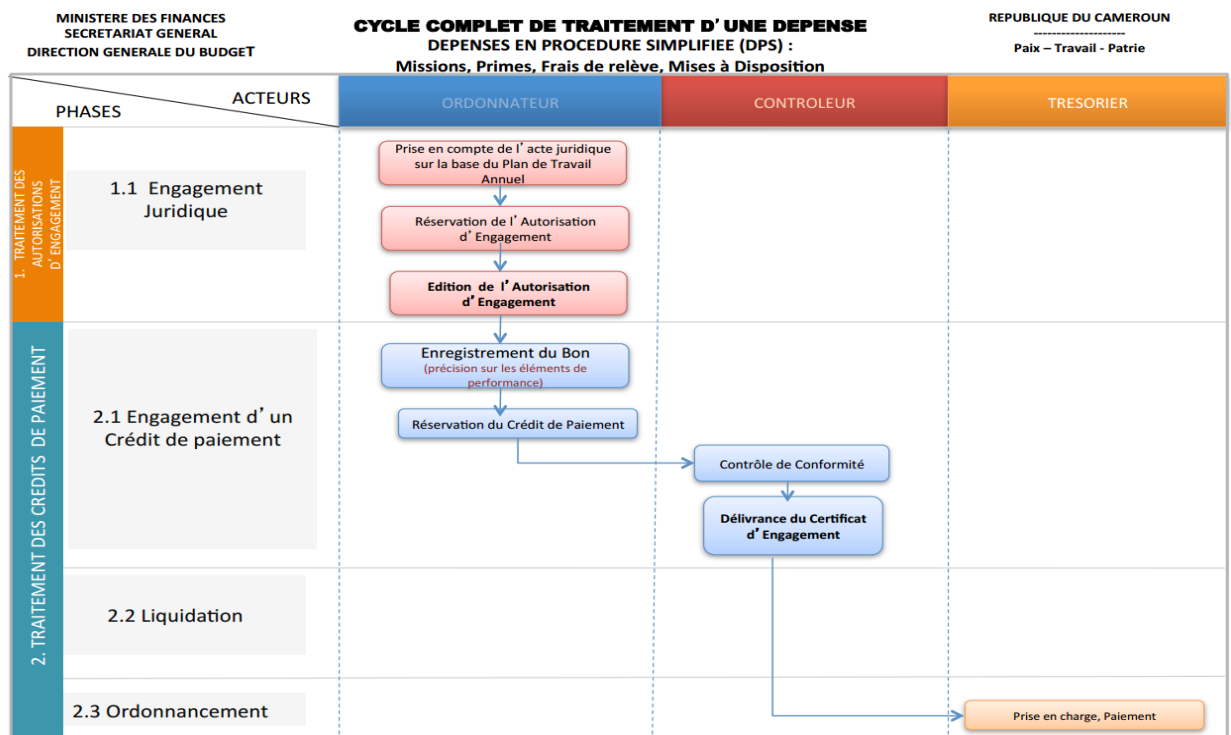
MINISTERE DES FINANCES
SECRETARIAT GENERAL
DIRECTION GENERALE DU BUDGET

CYCLE COMPLET DE TRAITEMENT D' UNE DEPENSE
DEPENSES EN PROCEDURE SIMPLIFIEE (DPS) :
Missions, Primes, Frais de relève, Mises à Disposition

REPUBLIQUE DU CAMEROUN
--------------------
Paix – Travail - Patrie

| PHASES / ACTEURS | | ORDONNATEUR | CONTROLEUR | TRESORIER |
|---|---|---|---|---|
| 1. TRAITEMENT DES AUTORISATIONS D' ENGAGEMENT | 1.1 Engagement Juridique | Prise en compte de l' acte juridique sur la base du Plan de Travail Annuel; Réservation de l' Autorisation d' Engagement; Edition de l' Autorisation d' Engagement | | |
| 2. TRAITEMENT DES CREDITS DE PAIEMENT | 2.1 Engagement d' un Crédit de paiement | Enregistrement du Bon (précision sur les éléments de performance); Réservation du Crédit de Paiement | Contrôle de Conformité; Délivrance du Certificat d' Engagement | |
| | 2.2 Liquidation | | | |
| | 2.3 Ordonnancement | | | Prise en charge, Paiement |